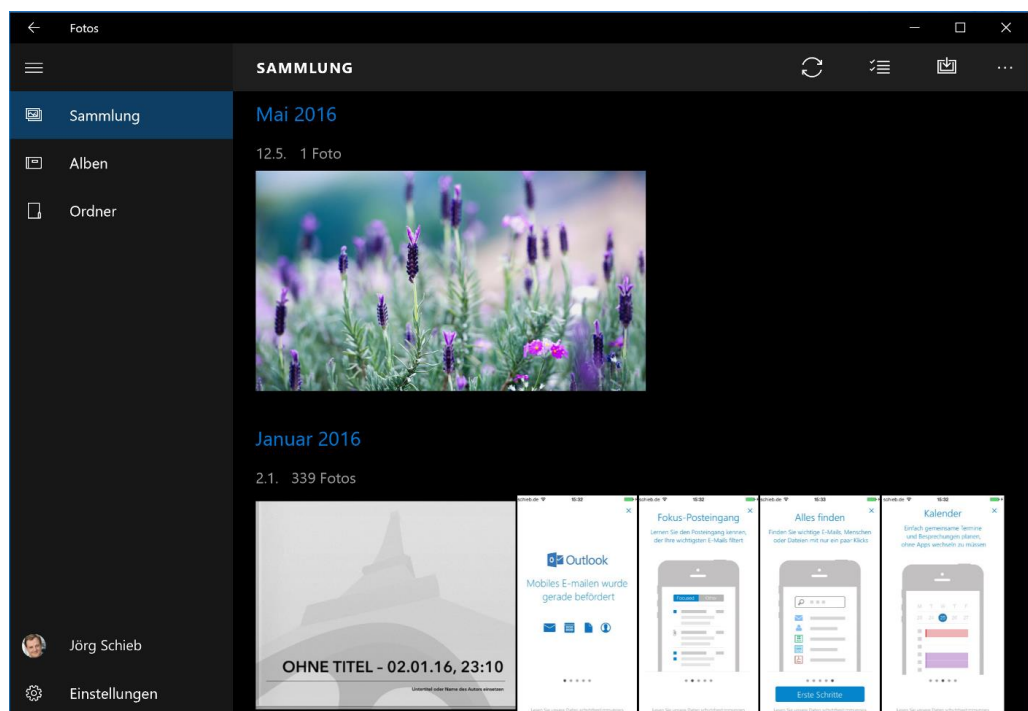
Fotos

SAMMLUNG

Sammlung

Alben

Ordner

Mai 2016

12.5. 1 Foto

Januar 2016

2.1. 339 Fotos

OHNE TITEL - 02.01.16, 23:10

Outlook

Mobiles E-mailen wurde gerade befördert

Fokus-Posteingang

Lernen Sie den Posteingang kennen, der Ihre wichtigsten E-Mails filtert

Alles finden

Finden Sie wichtige E-Mails, Menschen oder Dateien mit nur ein paar Klicks

Erste Schritte

Kalender

Einfach gemeinsame Termine und Besprechungen planen, ohne Apps wechseln zu müssen

Jörg Schieb

Einstellungen